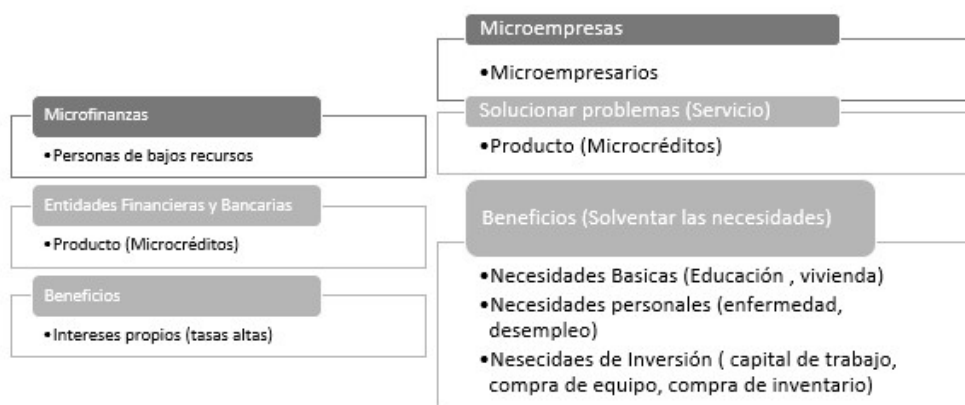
Microfinanzas

• Personas de bajos recursos

Entidades Financieras y Bancarias

• Producto (Microcréditos)

Beneficios

• Intereses propios (tasas altas)

Microempresas

• Microempresarios

Solucionar problemas (Servicio)

• Producto (Microcréditos)

Beneficios (Solventar las necesidades)

• Necesidades Basicas (Educación , vivienda)
• Necesidades personales (enfermedad, desempleo)
• Nesecidaes de Inversión ( capital de trabajo, compra de equipo, compra de inventario)